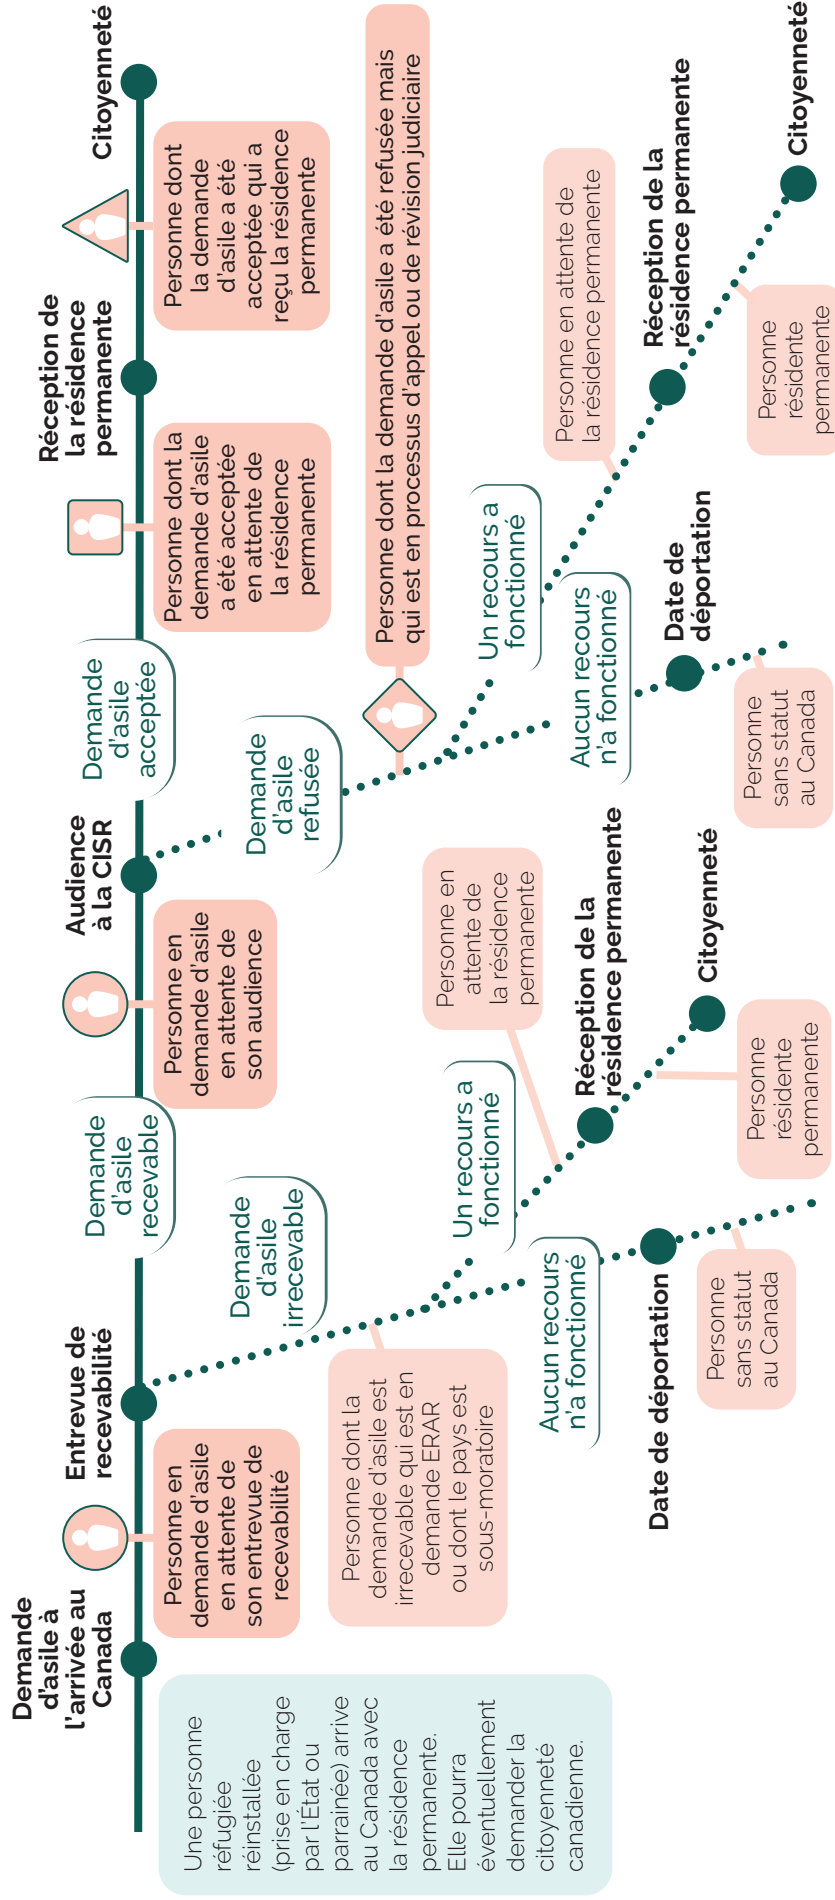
Demande d'asile à l'arrivée au Canada

Une personne réfugiée réinstallée (prise en charge par l'État ou parrainée) arrive au Canada avec la résidence permanente. Elle pourra éventuellement demander la citoyenneté canadienne.

Personne en demande d'asile en attente de son entrevue de recevabilité

Entrevue de recevabilité

Demande d'asile irrecevable

Personne dont la demande d'asile est irrecevable qui est en demande ERAR ou dont le pays est sous-moratoire

Aucun recours n'a fonctionné

Date de déportation

Personne sans statut au Canada

Un recours a fonctionné

Personne en attente de la résidence permanente

Réception de la résidence permanente

Personne résidente permanente

Citoyenneté

Demande d'asile recevable

Personne en demande d'asile en attente de son audience

Audience à la CISR

Demande d'asile refusée

Personne dont la demande d'asile a été refusée mais qui est en processus d'appel ou de révision judiciaire

Aucun recours n'a fonctionné

Date de déportation

Personne sans statut au Canada

Un recours a fonctionné

Personne en attente de la résidence permanente

Réception de la résidence permanente

Personne résidente permanente

Citoyenneté

Demande d'asile acceptée

Personne dont la demande d'asile a été acceptée en attente de la résidence permanente

Réception de la résidence permanente

Personne dont la demande d'asile a été acceptée qui a reçu la résidence permanente

Citoyenneté